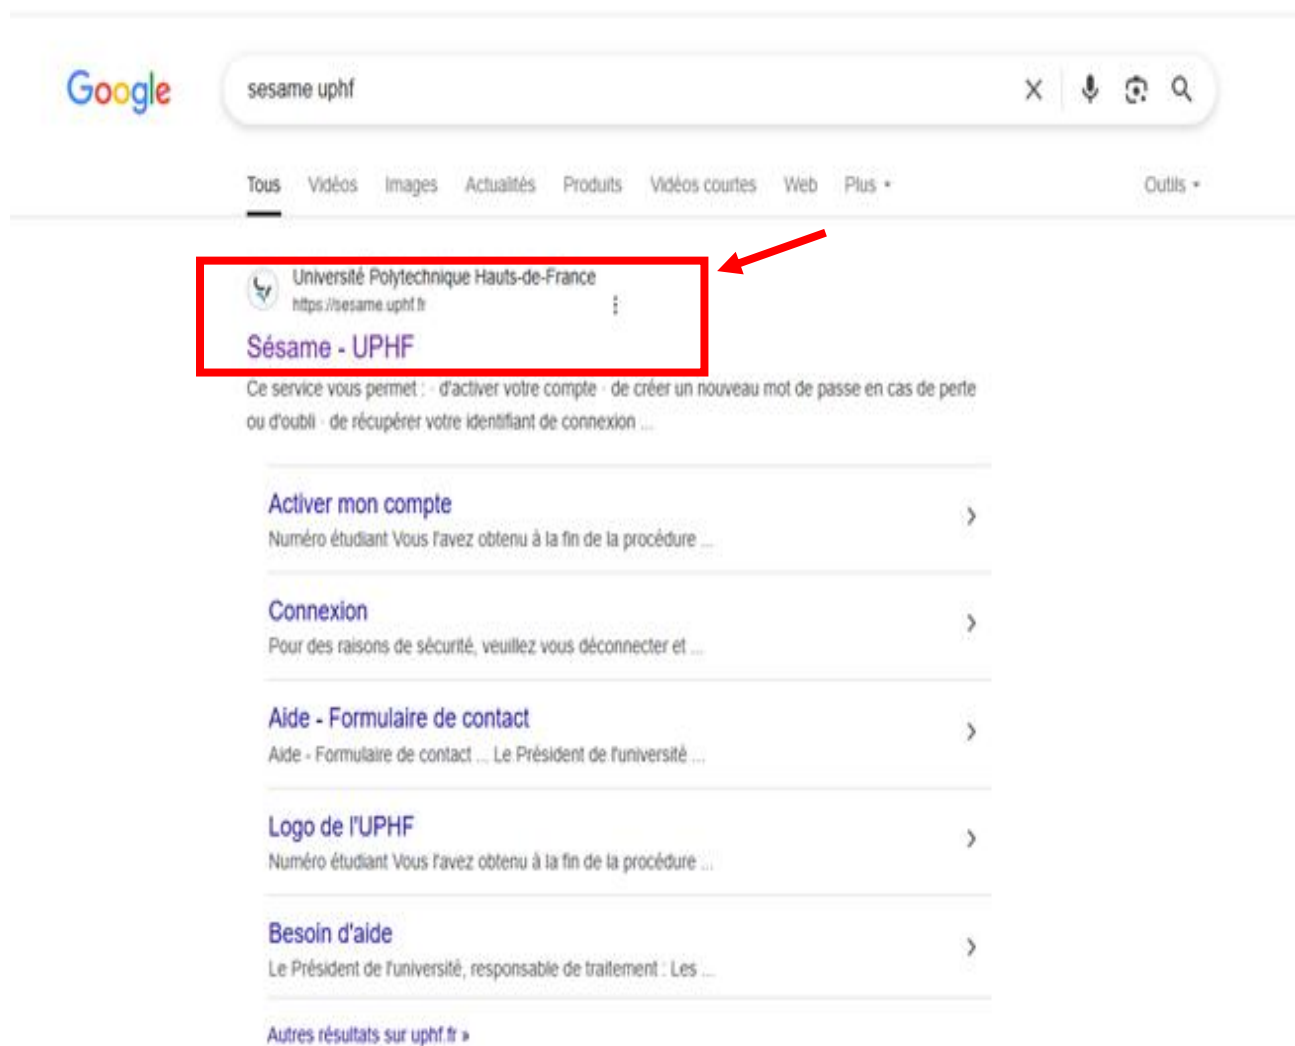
Google

sesame uphf

Tous Vidéos Images Actualités Produits Vidéos courtes Web Plus • Outils •

Université Polytechnique Hauts-de-France
https://sesame.uphf.fr

Sésame - UPHF

Ce service vous permet : · d'activer votre compte · de créer un nouveau mot de passe en cas de perte ou d'oubli · de récupérer votre identifiant de connexion ...

Activer mon compte
Numéro étudiant Vous l'avez obtenu à la fin de la procédure ...

Connexion
Pour des raisons de sécurité, veuillez vous déconnecter et ...

Aide - Formulaire de contact
Aide - Formulaire de contact ... Le Président de l'université ...

Logo de l'UPHF
Numéro étudiant Vous l'avez obtenu à la fin de la procédure ...

Besoin d'aide
Le Président de l'université, responsable de traitement : Les ...

Autres résultats sur uphf.fr »